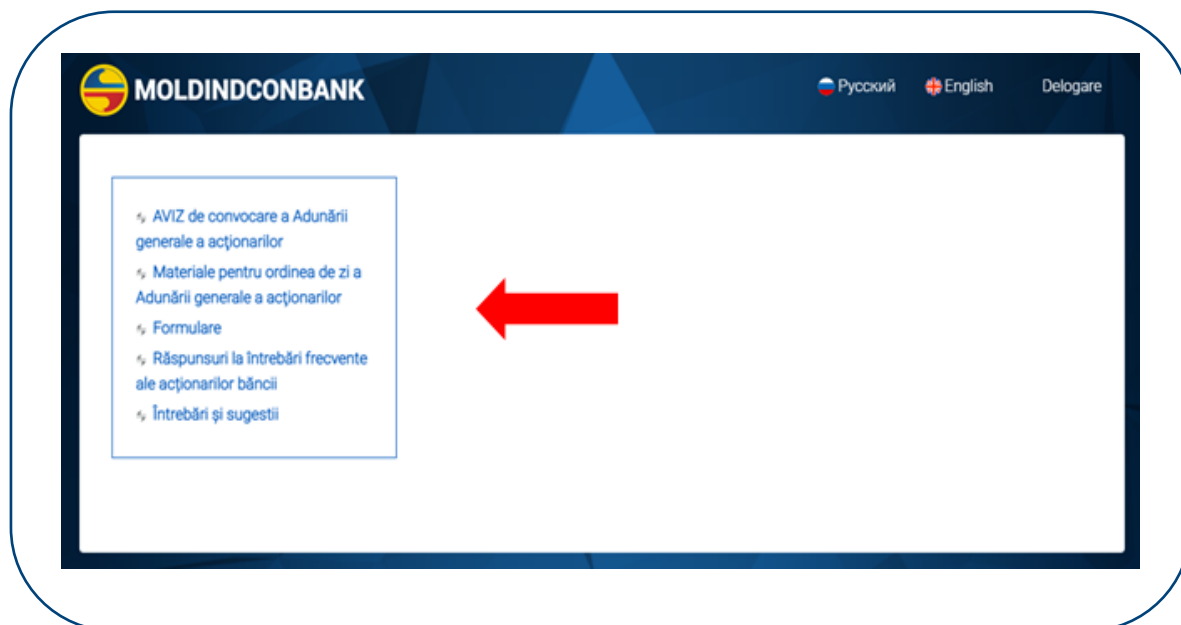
MOLDINDCONBANK

Русский English Delogare

AVIZ de convocare a Adunării generale a acţionarilor
Materiale pentru ordinea de zi a Adunării generale a acţionarilor
Formulare
Răspunsuri la întrebări frecvente ale acţionarilor băncii
Întrebări şi sugestii